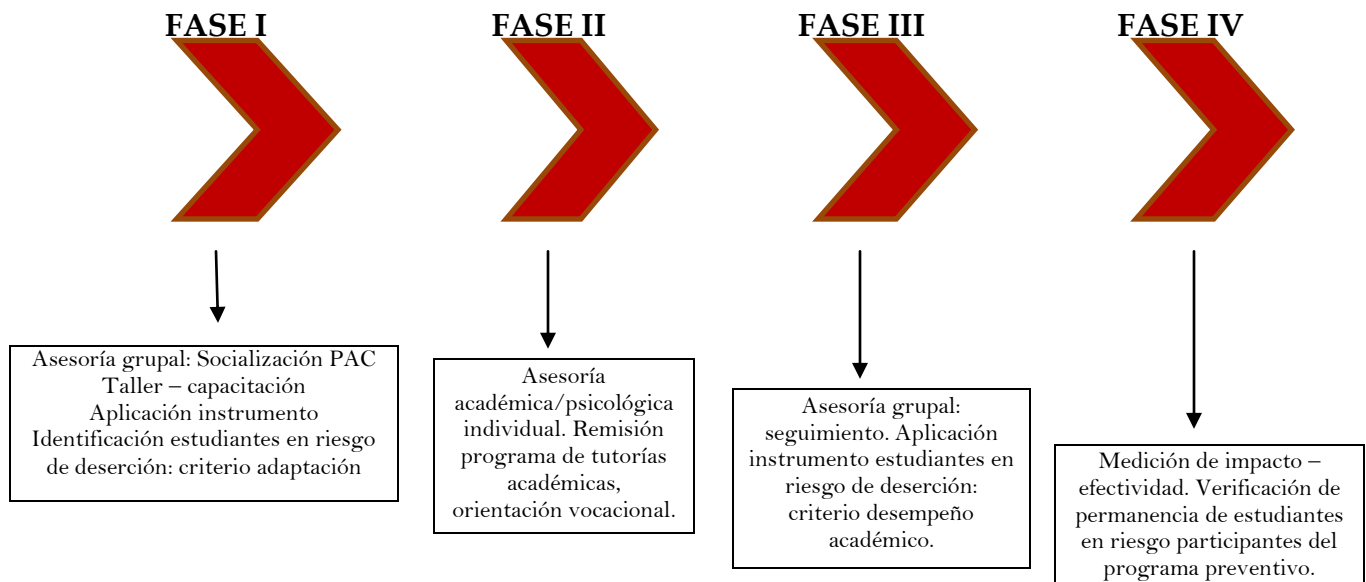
FASE I

Asesoría grupal: Socialización PAC
Taller – capacitación
Aplicación instrumento
Identificación estudiantes en riesgo de deserción: criterio adaptación

FASE II

Asesoría académica/psicológica individual. Remisión programa de tutorías académicas, orientación vocacional.

FASE III

Asesoría grupal: seguimiento. Aplicación instrumento estudiantes en riesgo de deserción: criterio desempeño académico.

FASE IV

Medición de impacto – efectividad. Verificación de permanencia de estudiantes en riesgo participantes del programa preventivo.